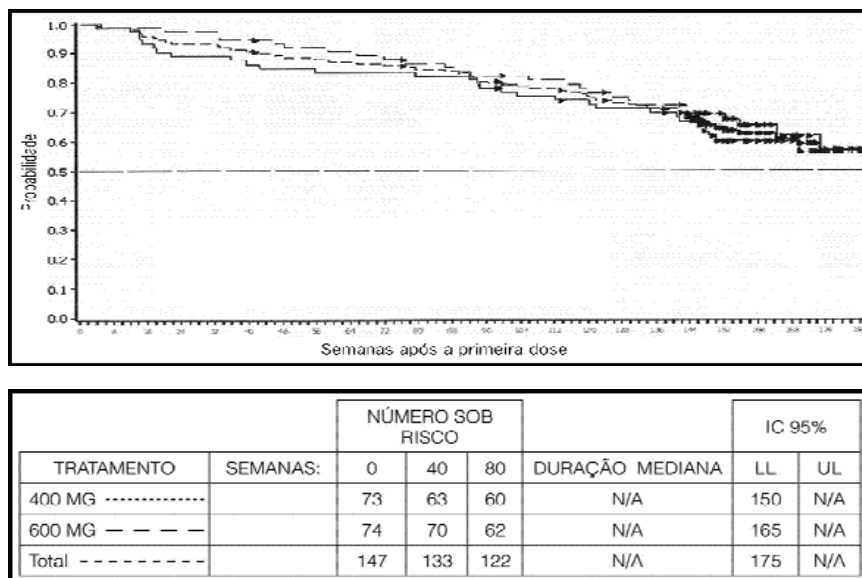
1.0
0.9
0.8
0.7
0.6
0.5
0.4
0.3
0.2
0.1
0.0

Probabilidade

0 8 16 24 32 40 48 56 64 72 80 88 96 104 112 120 128 136 144 152 160 168 176 18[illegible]

Semanas após a primeira dose

| | | NÚMERO SOB RISCO | | | | IC 95% | |
|---|---|---|---|---|---|---|---|
| TRATAMENTO | SEMANAS: | 0 | 40 | 80 | DURAÇÃO MEDIANA | LL | UL |
| 400 MG | | 73 | 63 | 60 | N/A | 150 | N/A |
| 600 MG | | 74 | 70 | 62 | N/A | 165 | N/A |
| Total | | 147 | 133 | 122 | N/A | 175 | N/A |